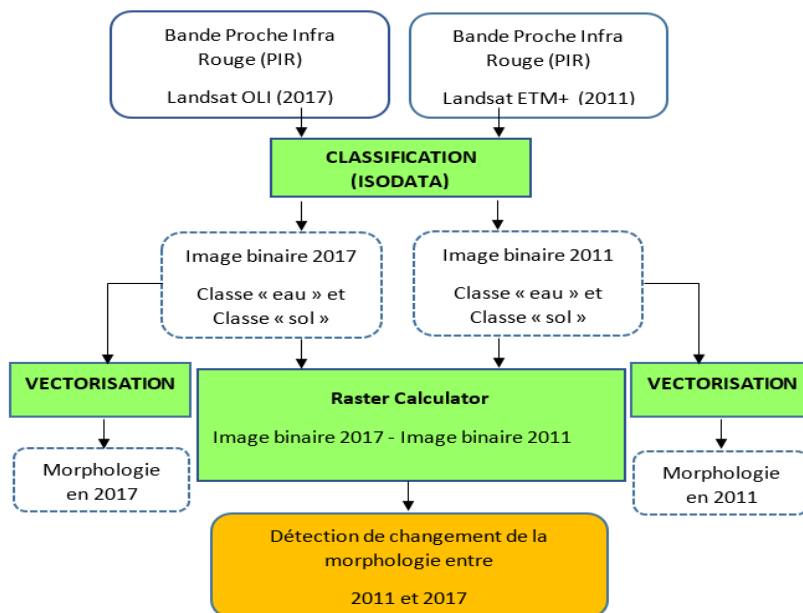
Bande Proche Infra Rouge (PIR)

Landsat OLI (2017)

Bande Proche Infra Rouge (PIR)

Landsat ETM+ (2011)

CLASSIFICATION (ISODATA)

Image binaire 2017

Classe « eau » et Classe « sol »

Image binaire 2011

Classe « eau » et Classe « sol »

VECTORISATION

Raster Calculator

Image binaire 2017 - Image binaire 2011

VECTORISATION

Morphologie en 2017

Morphologie en 2011

Détection de changement de la morphologie entre

2011 et 2017